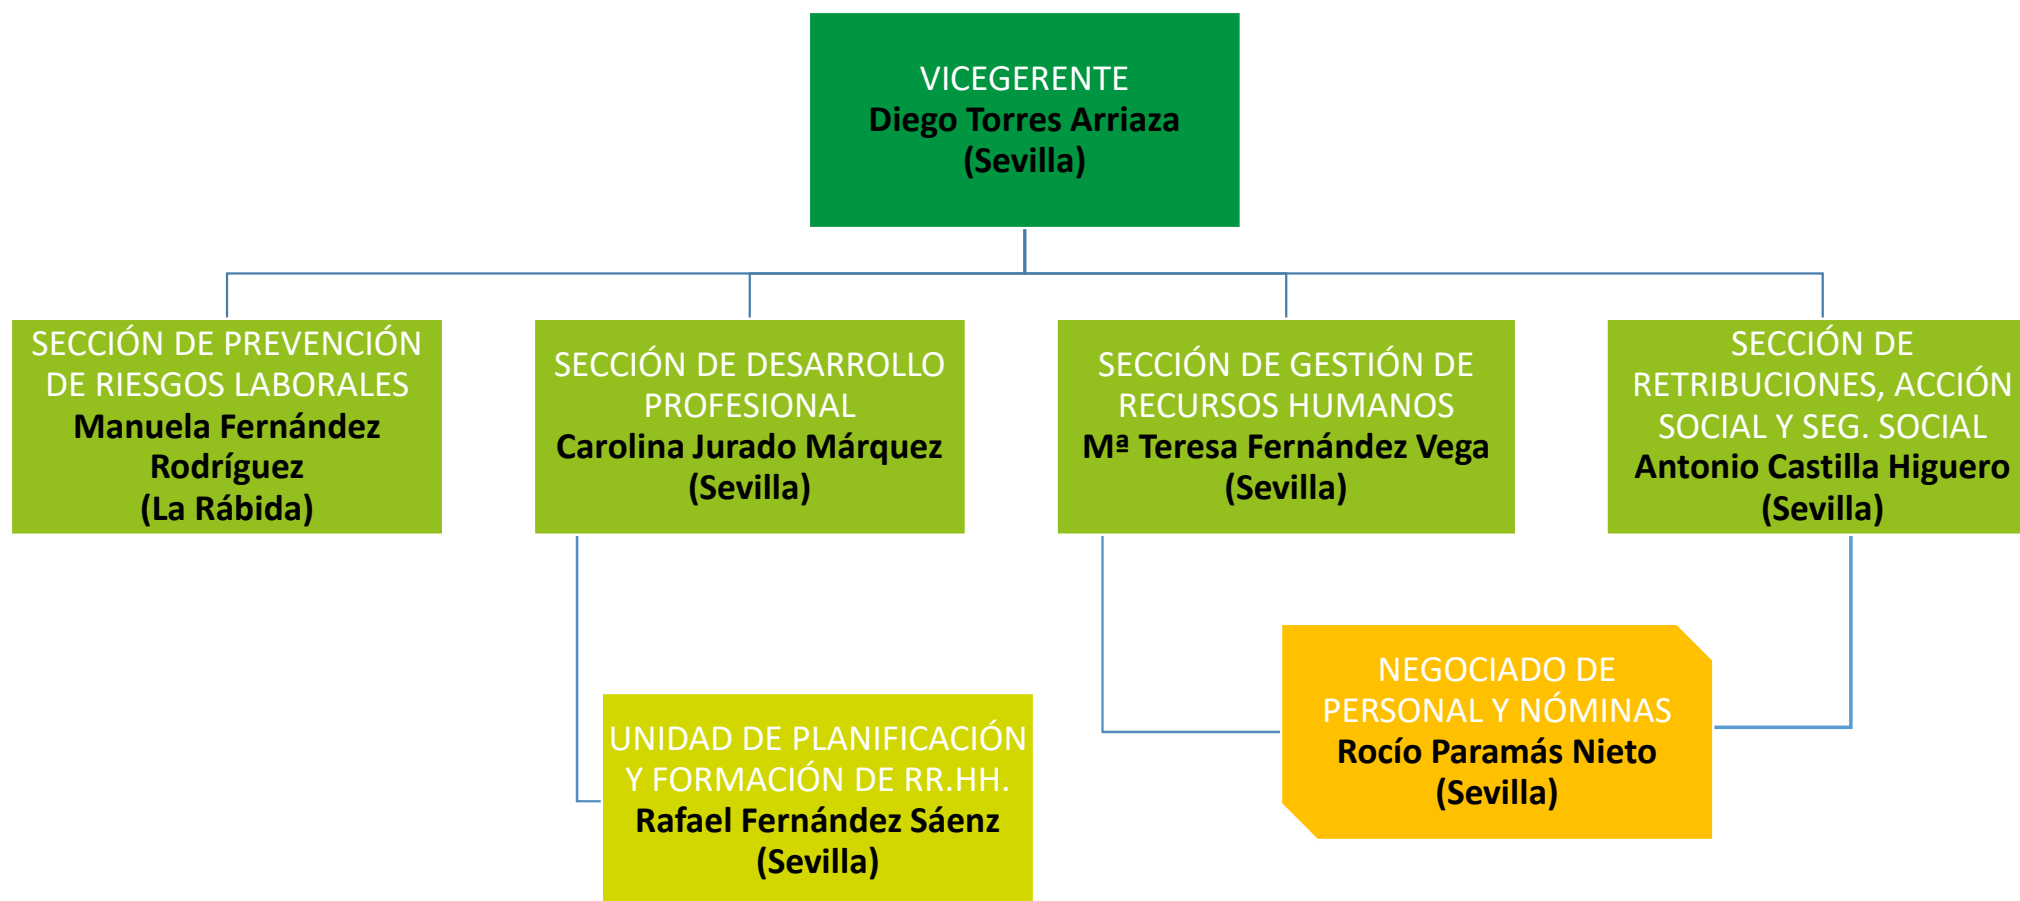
VICEGERENTE
Diego Torres Arriaza
(Sevilla)

SECCIÓN DE PREVENCIÓN DE RIESGOS LABORALES
Manuela Fernández Rodríguez
(La Rábida)

SECCIÓN DE DESARROLLO PROFESIONAL
Carolina Jurado Márquez
(Sevilla)

SECCIÓN DE GESTIÓN DE RECURSOS HUMANOS
Mª Teresa Fernández Vega
(Sevilla)

SECCIÓN DE RETRIBUCIONES, ACCIÓN SOCIAL Y SEG. SOCIAL
Antonio Castilla Higuero
(Sevilla)

NEGOCIADO DE PERSONAL Y NÓMINAS
Rocío Paramás Nieto
(Sevilla)

UNIDAD DE PLANIFICACIÓN Y FORMACIÓN DE RR.HH.
Rafael Fernández Sáenz
(Sevilla)